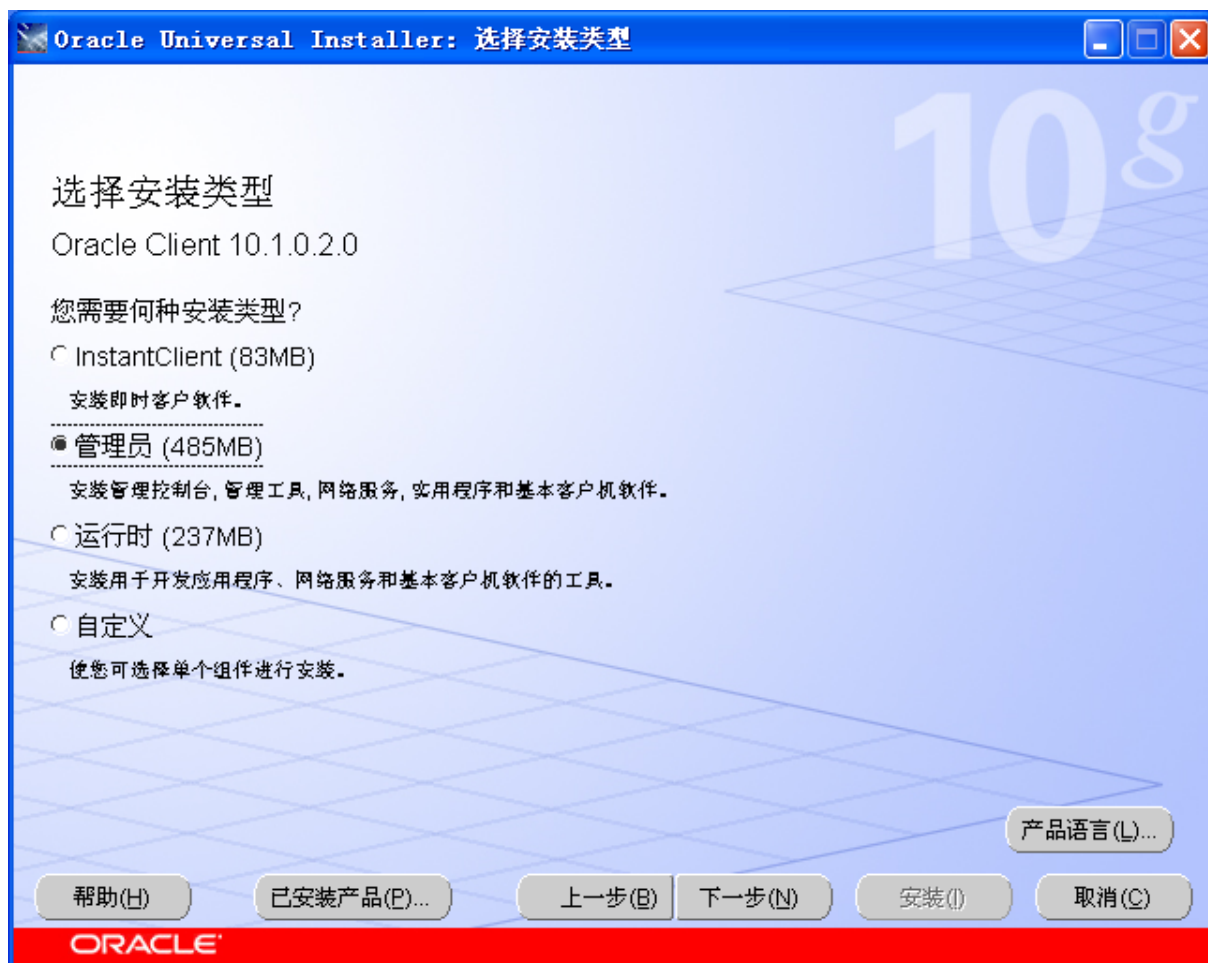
Oracle Universal Installer: 选择安装类型

10g

选择安装类型

Oracle Client 10.1.0.2.0

您需要何种安装类型?

InstantClient (83MB)

安装即时客户软件。

管理员 (485MB)

安装管理控制台, 管理工具, 网络服务, 实用程序和基本客户机软件。

运行时 (237MB)

安装用于开发应用程序、网络服务和基本客户机软件的工具。

自定义

使您可选择单个组件进行安装。

产品语言(L)...

帮助(H)

已安装产品(P)...

上一步(B)

下一步(N)

安装(I)

取消(C)

ORACLE